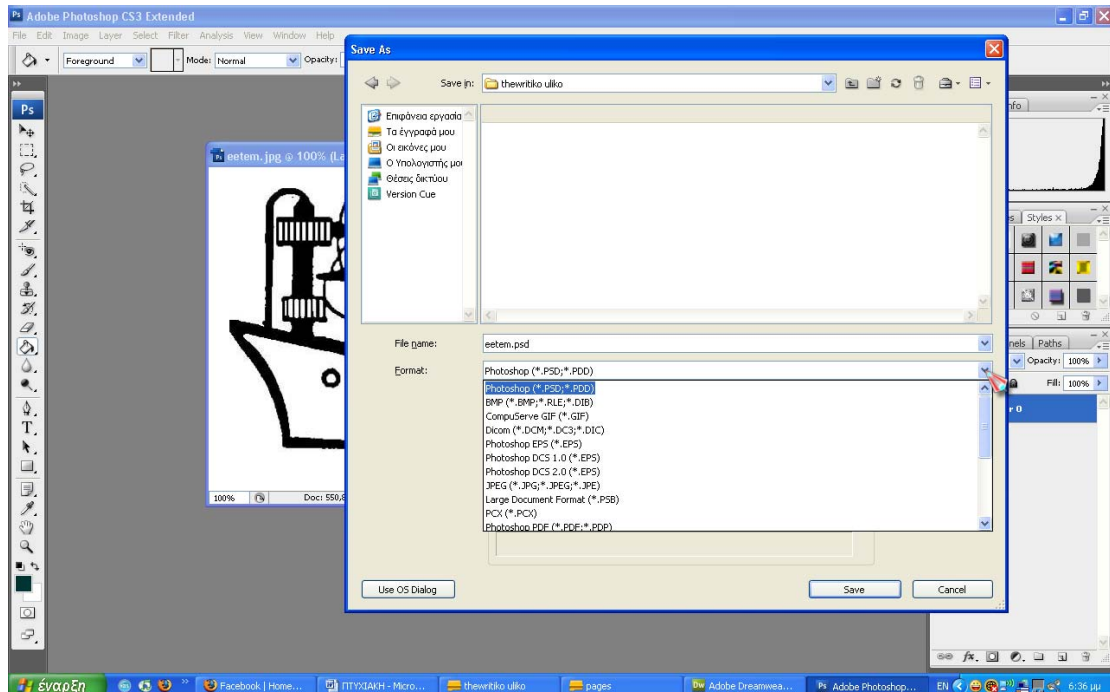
Adobe Photoshop CS3 Extended

File Edit Image Layer Select Filter Analysis View Window Help

Foreground Mode: Normal Opacity:

eetem.jpg @ 100% (La

100% Doc: 550,8

Save As

Save in: thewritiko uliko

Επιφάνεια εργασία
Τα έγγραφά μου
Οι εικόνες μου
Ο Υπολογιστής μο
Θέσεις δικτύου
Version Cue

File name: eetem.psd

Format: Photoshop (*.PSD;*.PDD)

Photoshop (*.PSD;*.PDD)
BMP (*.BMP;*.RLE;*.DIB)
CompuServe GIF (*.GIF)
Dicom (*.DCM;*.DC3;*.DIC)
Photoshop EPS (*.EPS)
Photoshop DCS 1.0 (*.EPS)
Photoshop DCS 2.0 (*.EPS)
JPEG (*.JPG;*.JPEG;*.JPE)
Large Document Format (*.PSB)
PCX (*.PCX)
Photoshop PDF (*.PDF;*.PDP)

Use OS Dialog

Save

Cancel

nfo

s Styles ×

nels Paths

Opacity: 100%

Fill: 100%

r 0

έναρξη

Facebook | Home...

ΠΤΥΧΙΑΚΗ - Micro...

thewritiko uliko

pages

Adobe Dreamwea...

Adobe Photoshop...

EN

6:36 μμ